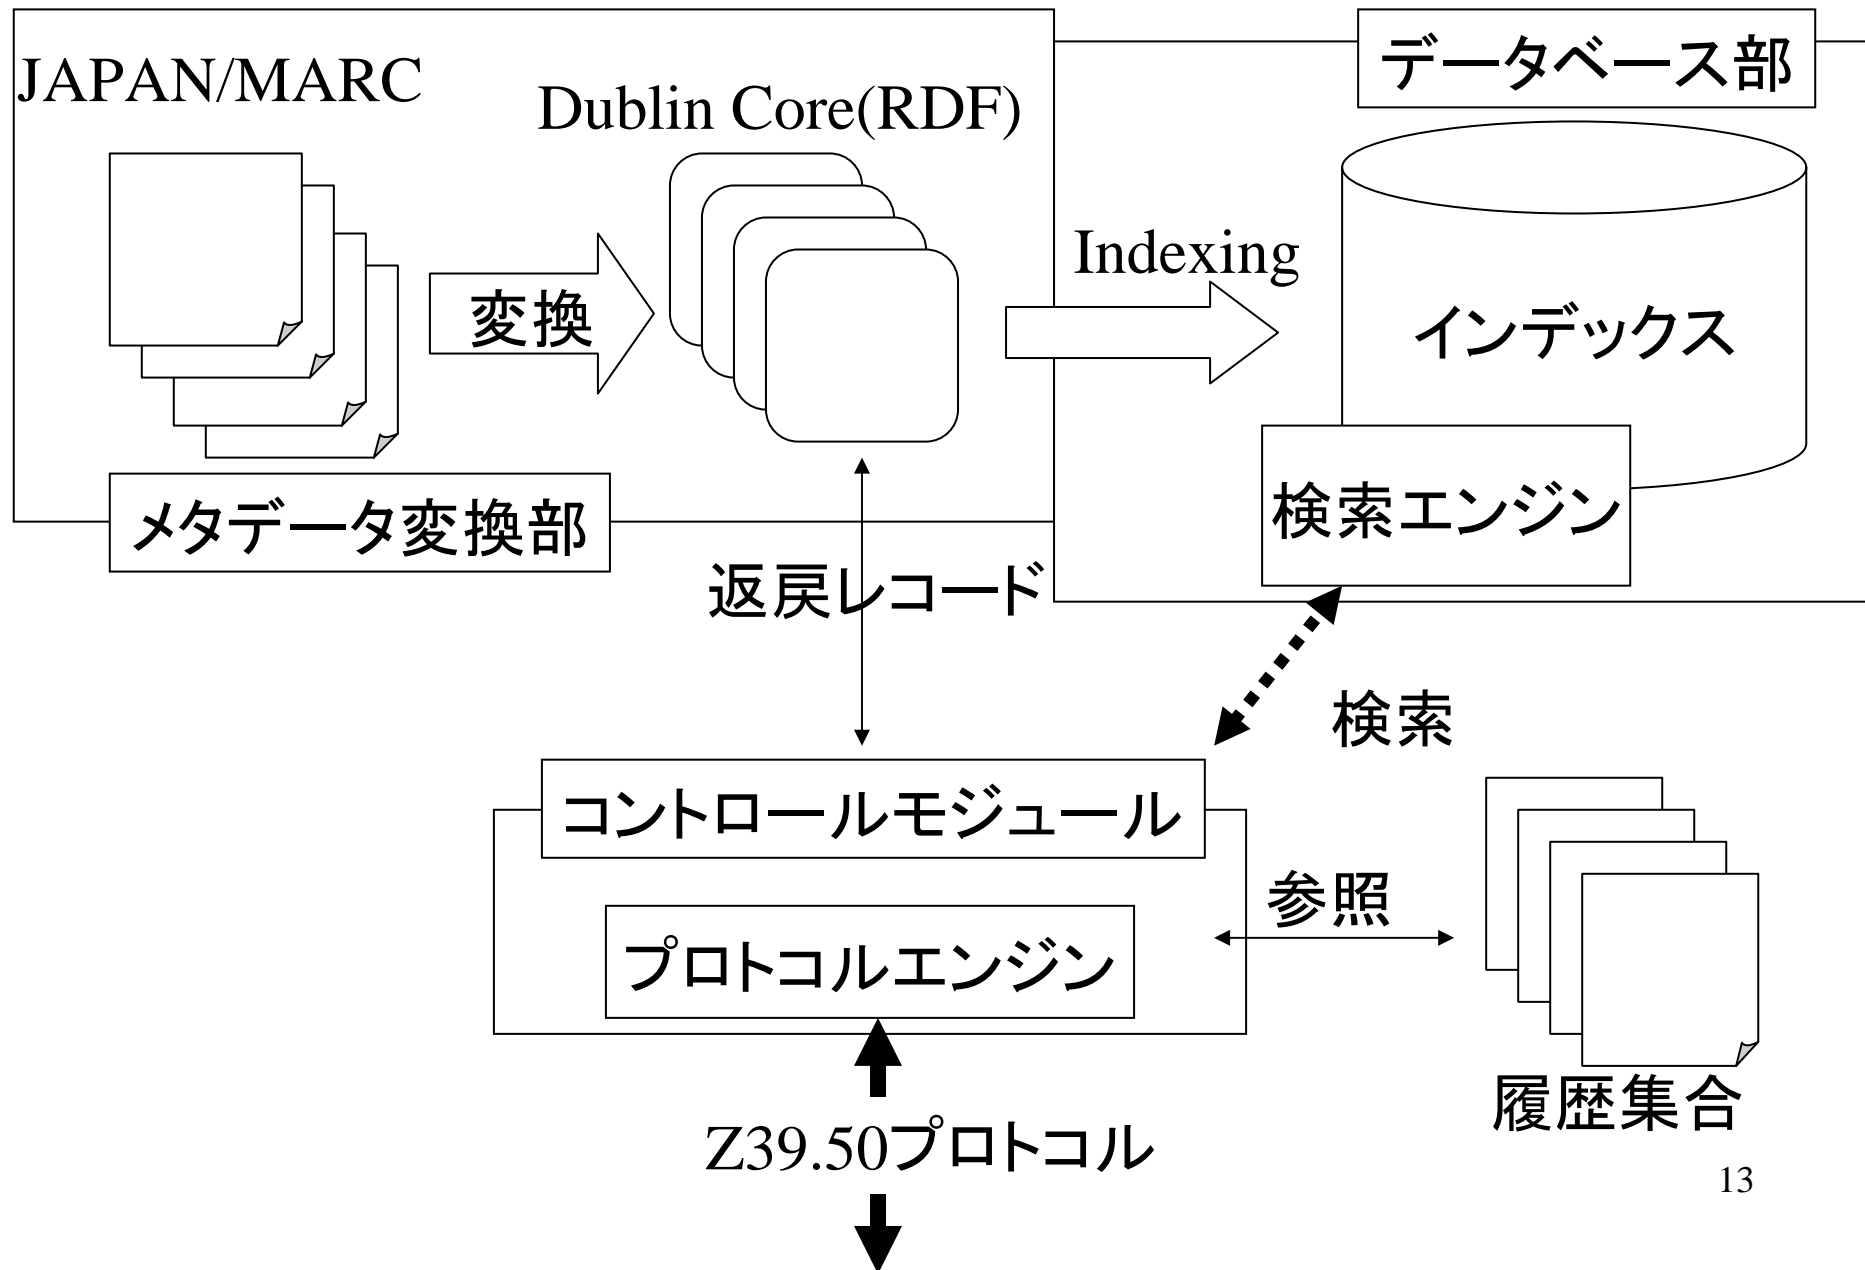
JAPAN/MARC

Dublin Core(RDF)

データベース部

変換

Indexing

インデックス

検索エンジン

メタデータ変換部

返戻レコード

検索

コントロールモジュール

参照

プロトコルエンジン

履歴集合

Z39.50プロトコル

13